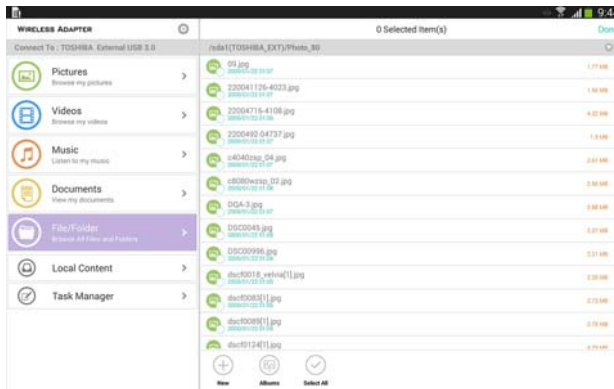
9:4

Wireless Adapter

Connect To : TOSHIBA External USB 3.0

Pictures
Browse my pictures

Videos
Browse my videos

Music
Listen to my music

Documents
View my documents

File/Folder
Browse All Files and Folders

Local Content

Task Manager

0 Selected Item(s)

Don

/sda1(TOSHIBA_EXT)/Photo_80

09.jpg
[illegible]
1.77 MB

2200041126-4023.jpg
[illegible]
1.66 MB

22004716-4108.jpg
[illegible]
4.22 MB

2200492 04737.jpg
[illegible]
1.3 MB

c4040zsp_04.jpg
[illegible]
2.61 MB

c8080wzsp_02.jpg
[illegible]
2.66 MB

DQA-3.jpg
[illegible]
2.68 MB

DSC0045.jpg
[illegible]
3.37 MB

DSC00996.jpg
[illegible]
3.21 MB

dscf0018_velvia[1].jpg
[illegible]
2.28 MB

dscf0083[1].jpg
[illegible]
2.73 MB

dscf0089[1].jpg
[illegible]
2.78 MB

dscf0124[1].jpg
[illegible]

New

Albums

Select All